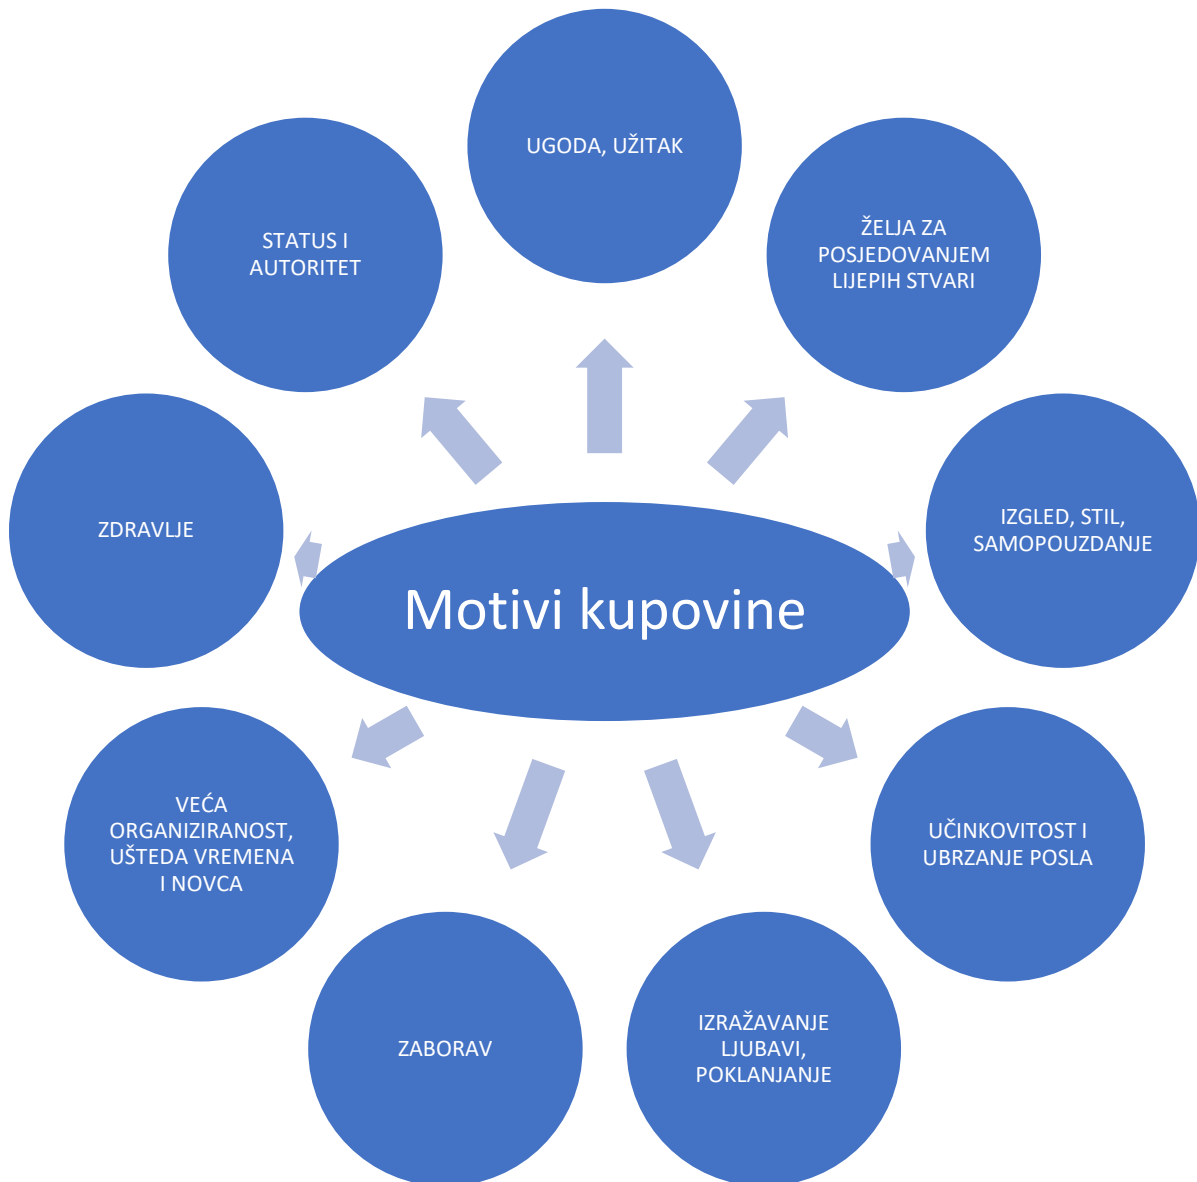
Motivi kupovine

UGODA, UŽITAK

ŽELJA ZA POSJEDOVANJEM LIJEPIH STVARI

IZGLED, STIL, SAMOPOUZDANJE

UČINKOVITOST I UBRZANJE POSLA

IZRAŽAVANJE LJUBAVI, POKLANJANJE

ZABORAV

VEĆA ORGANIZIRANOST, UŠTEDA VREMENA I NOVCA

ZDRAVLJE

STATUS I AUTORITET